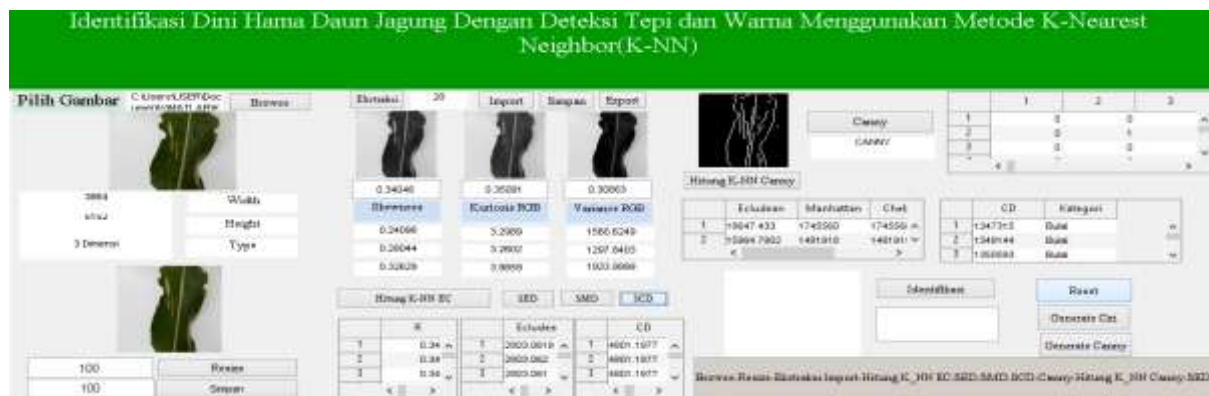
Identifikasi Dini Hama Daun Jagung Dengan Deteksi Tepi dan Warna Menggunakan Metode K-Nearest Neighbor(K-NN)

Pilih Gambar C:\Users\USER\Doc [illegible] Browse

3984 Width
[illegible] Height
3 Dimensi Type

100 Resize
100 Simpan

Ekstraksi 20 Import Simpan Export

0.34046 0.35091 0.30063
Skewness Kurtosis RGB Variance RGB
0.24066 3.2989 1566.6249
0.26044 3.2602 1297.0405
0.32629 3.8859 1933.9999

Hitung K-NN EC SED SMD SCD

| | K |
|---|---|
| 1 | 0.34 |
| 2 | 0.34 |
| 3 | 0.34 |

| | Ecludean |
|---|---|
| 1 | 2003.0019 |
| 2 | 2003.062 |
| 3 | 2003.061 |

| | CD |
|---|---|
| 1 | 4601.1977 |
| 2 | 4601.1977 |
| 3 | 4601.1977 |

Canny
CANNY

Hitung K-NN Canny

| | Ecludean | Manhattan | Cheb |
|---|---|---|---|
| 1 | 15647.433 | 1745560 | 174556 |
| 2 | 15864.7902 | 1491910 | 149191 |

| | 1 | 2 | 3 |
|---|---|---|---|
| 1 | 0 | 0 | |
| 2 | 0 | 1 | |
| 3 | 0 | 0 | |

| | CD | Kategori |
|---|---|---|
| 1 | 1347315 | Bulai |
| 2 | 1349144 | Bulai |
| 3 | 1350583 | Bulai |

Identifikasi

Reset
Generate Ciri
Generate Canny

Browse-Resize-Ekstraksi-Import-Hitung K_NN EC-SED-SMD-SCD-Canny-Hitung K_NN Canny-SED